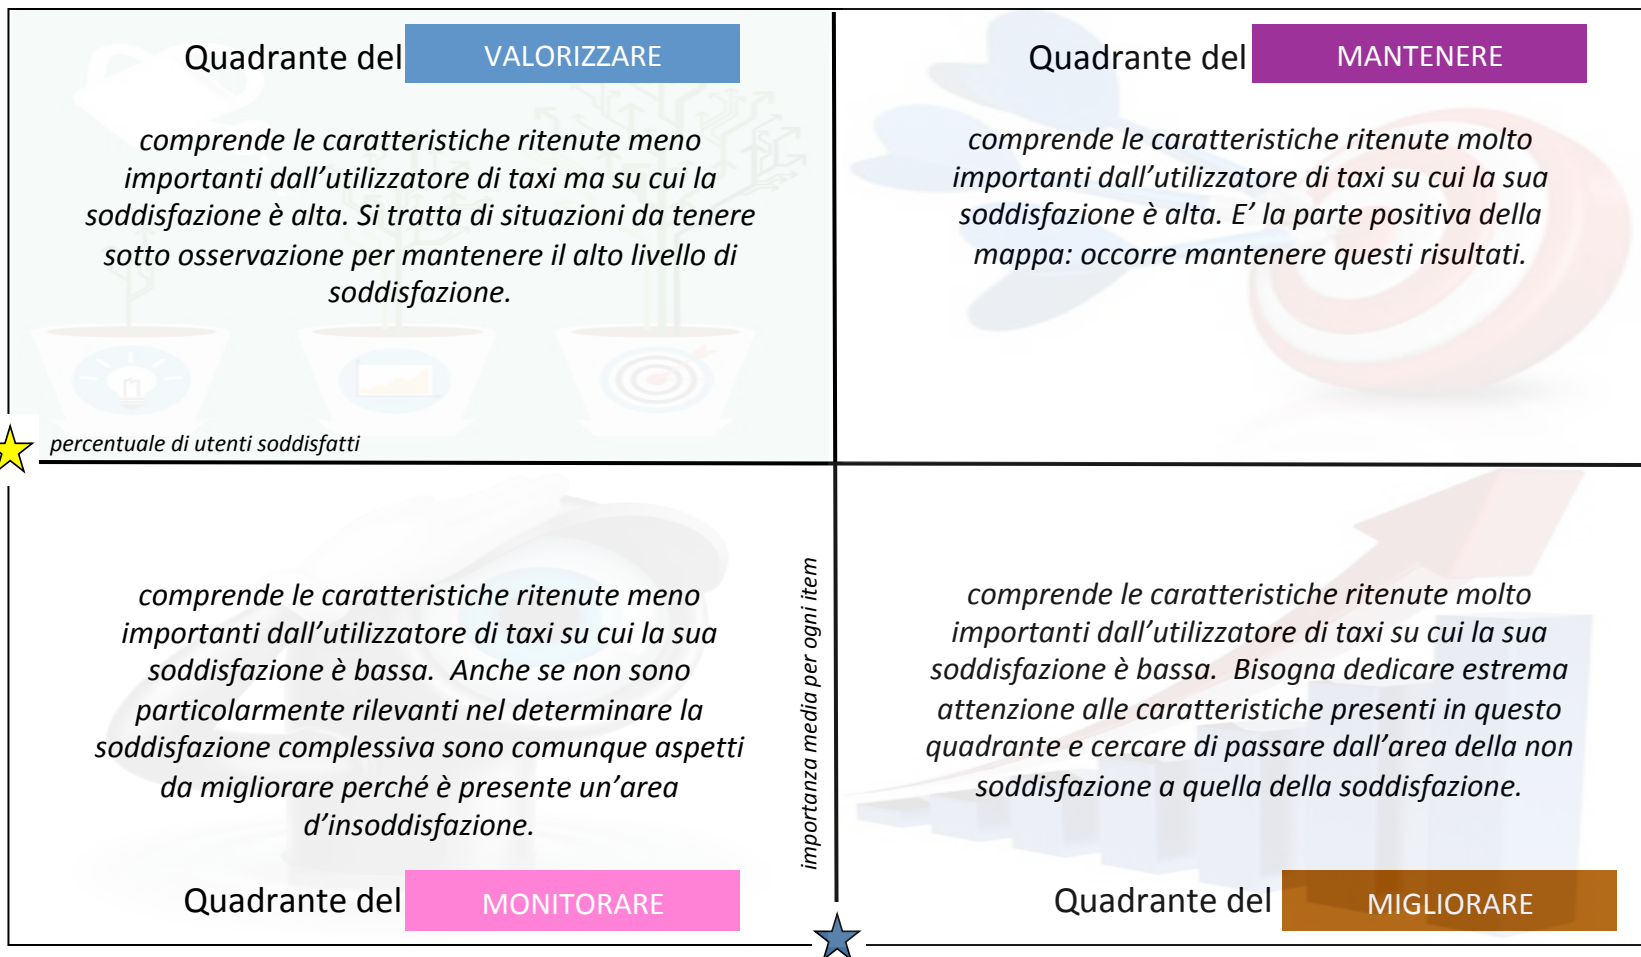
Quadrante del VALORIZZARE

comprende le caratteristiche ritenute meno importanti dall’utilizzatore di taxi ma su cui la soddisfazione è alta. Si tratta di situazioni da tenere sotto osservazione per mantenere il alto livello di soddisfazione.

Quadrante del MANTENERE

comprende le caratteristiche ritenute molto importanti dall’utilizzatore di taxi su cui la sua soddisfazione è alta. E’ la parte positiva della mappa: occorre mantenere questi risultati.

percentuale di utenti soddisfatti

comprende le caratteristiche ritenute meno importanti dall’utilizzatore di taxi su cui la sua soddisfazione è bassa. Anche se non sono particolarmente rilevanti nel determinare la soddisfazione complessiva sono comunque aspetti da migliorare perché è presente un’area d’insoddisfazione.

importanza media per ogni item

comprende le caratteristiche ritenute molto importanti dall’utilizzatore di taxi su cui la sua soddisfazione è bassa. Bisogna dedicare estrema attenzione alle caratteristiche presenti in questo quadrante e cercare di passare dall’area della non soddisfazione a quella della soddisfazione.

Quadrante del MONITORARE

Quadrante del MIGLIORARE